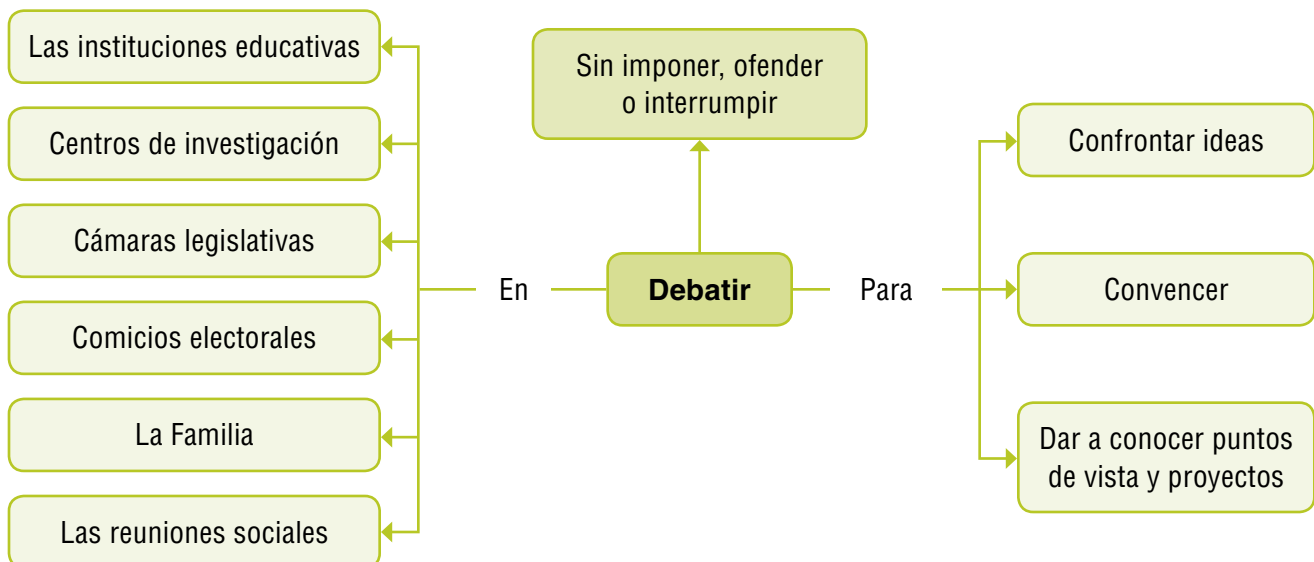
Debatir

Sin imponer, ofender o interrumpir

En

Las instituciones educativas

Centros de investigación

Cámaras legislativas

Comicios electorales

La Familia

Las reuniones sociales

Para

Confrontar ideas

Convencer

Dar a conocer puntos de vista y proyectos